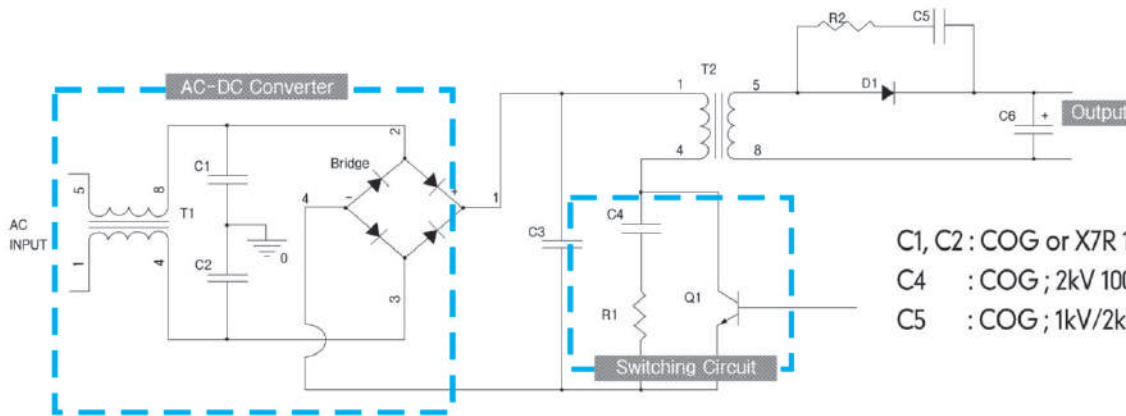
AC-DC Converter

AC INPUT

5

1

8

4

T1

C1

C2

0

Bridge

2

4

3

1

C3

R2

C5

T2

1

4

5

8

D1

C6

Output

C4

R1

Q1

Switching Circuit

C1, C2 : COG or X7R 1

C4 : COG ; 2kV 100

C5 : COG ; 1kV/2k